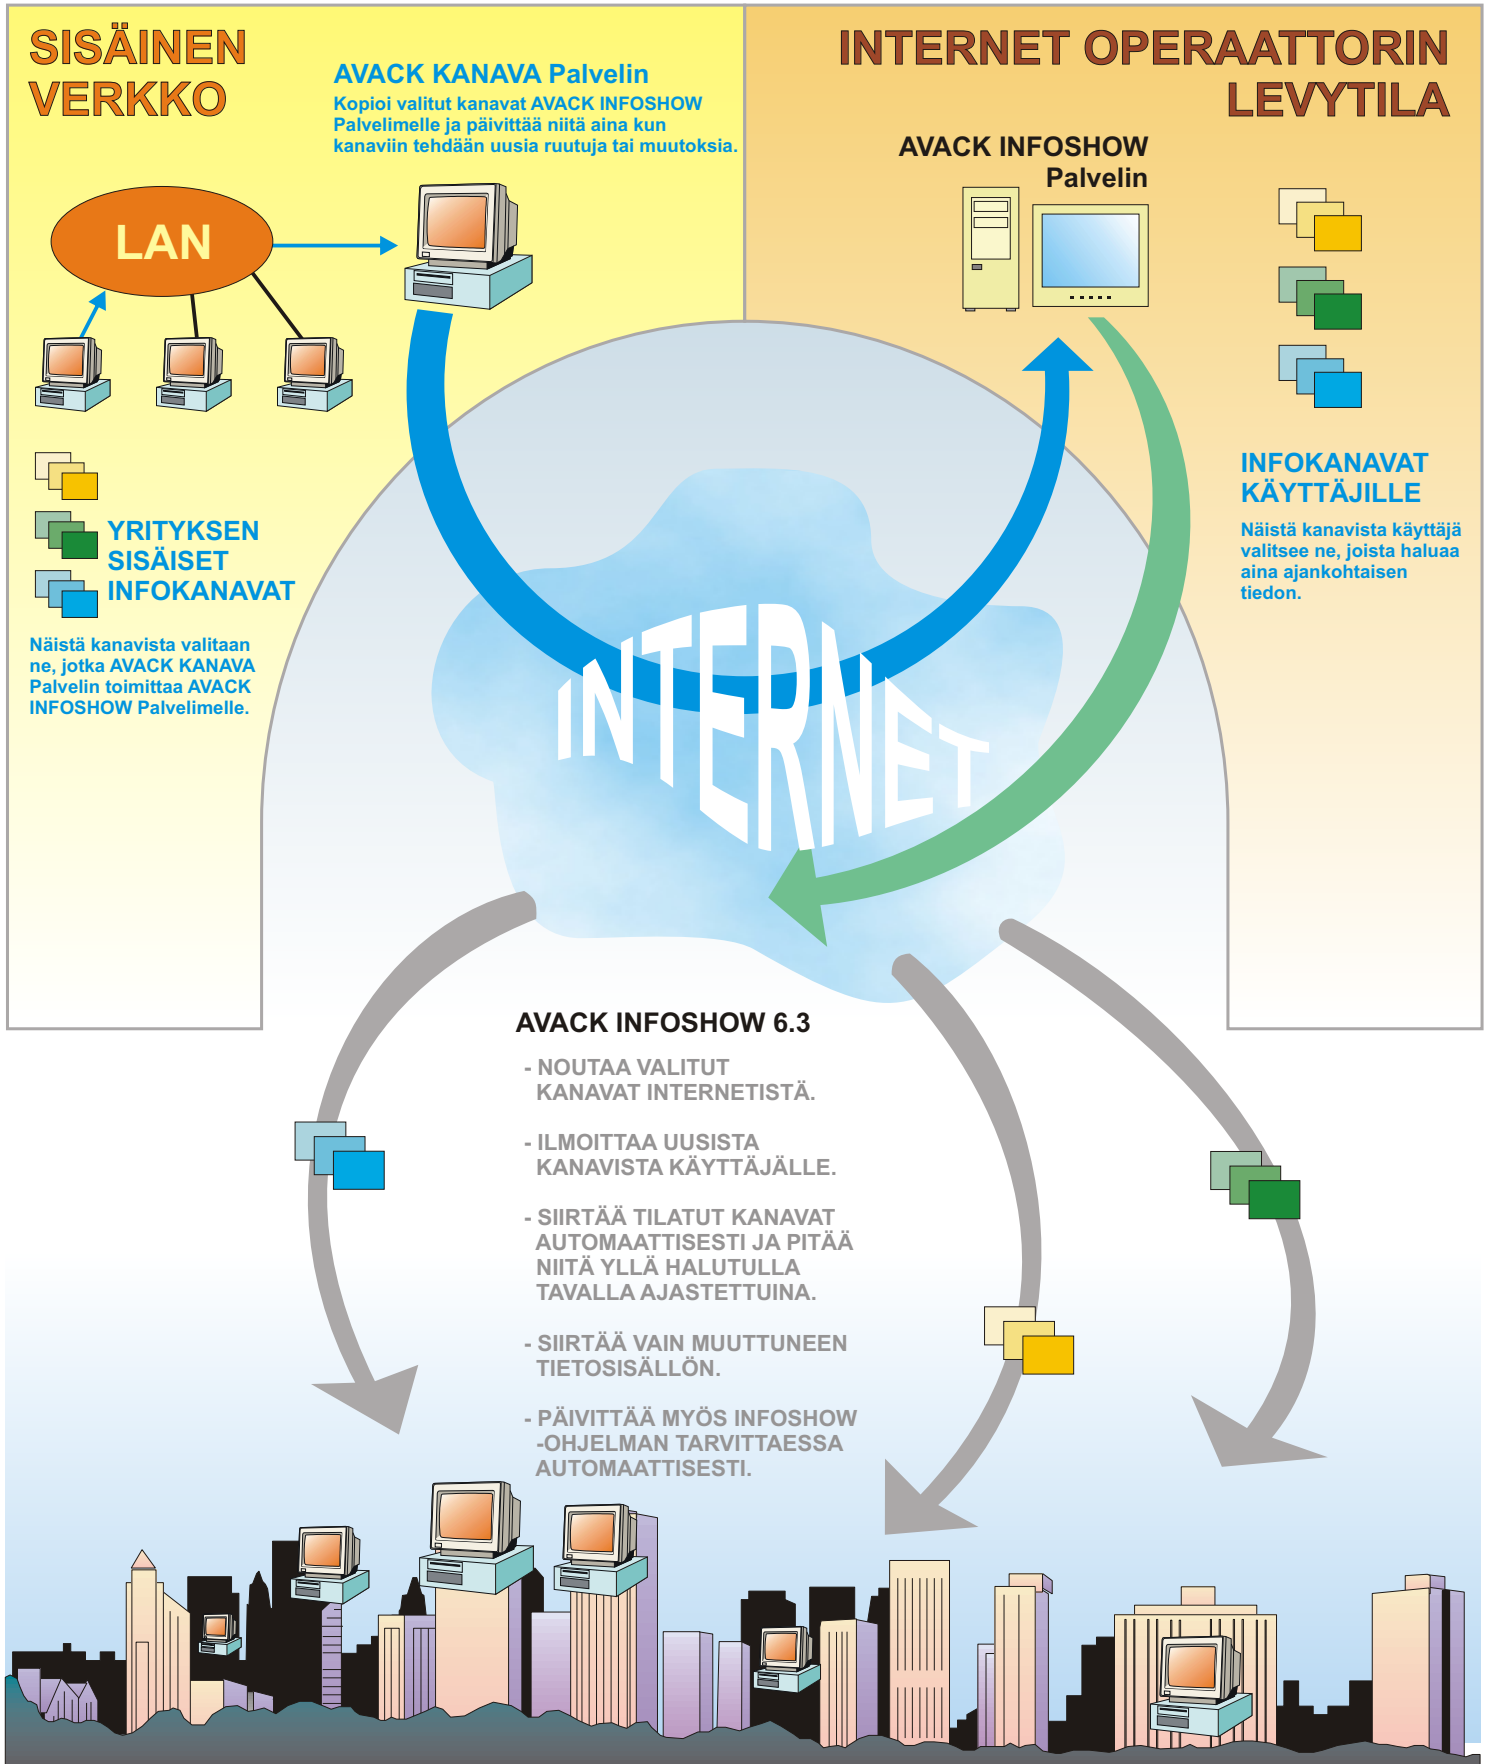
SISÄINEN VERKKO

AVACK KANAVA Palvelin

Kopioi valitut kanavat AVACK INFOSHOW Palvelimelle ja päivittää niitä aina kun kanaviin tehdään uusia ruutuja tai muutoksia.

INTERNET OPERAATTORIN LEVYTILA

AVACK INFOSHOW Palvelin

LAN

YRITYKSEN SISÄISET INFOKANAVAT

Näistä kanavista valitaan ne, jotka AVACK KANAVA Palvelin toimittaa AVACK INFOSHOW Palvelimelle.

INFOKANAVAT KÄYTTÄJILLE

Näistä kanavista käyttäjä valitsee ne, joista haluaa aina ajankohtaisen tiedon.

INTERNET

AVACK INFOSHOW 6.3

- NOUTAA VALITUT KANAVAT INTERNETISTÄ.

- ILMOITTAA UUSISTA KANAVISTA KÄYTTÄJÄLLE.

- SIIRTÄÄ TILATUT KANAVAT AUTOMAATTISESTI JA PITÄÄ NIITÄ YLLÄ HALUTULLA TAVALLA AJASTETTUINA.

- SIIRTÄÄ VAIN MUUTTUNEEN TIETOSISÄLLÖN.

- PÄIVITTÄÄ MYÖS INFOSHOW -OHJELMAN TARVITTAESSA AUTOMAATTISESTI.